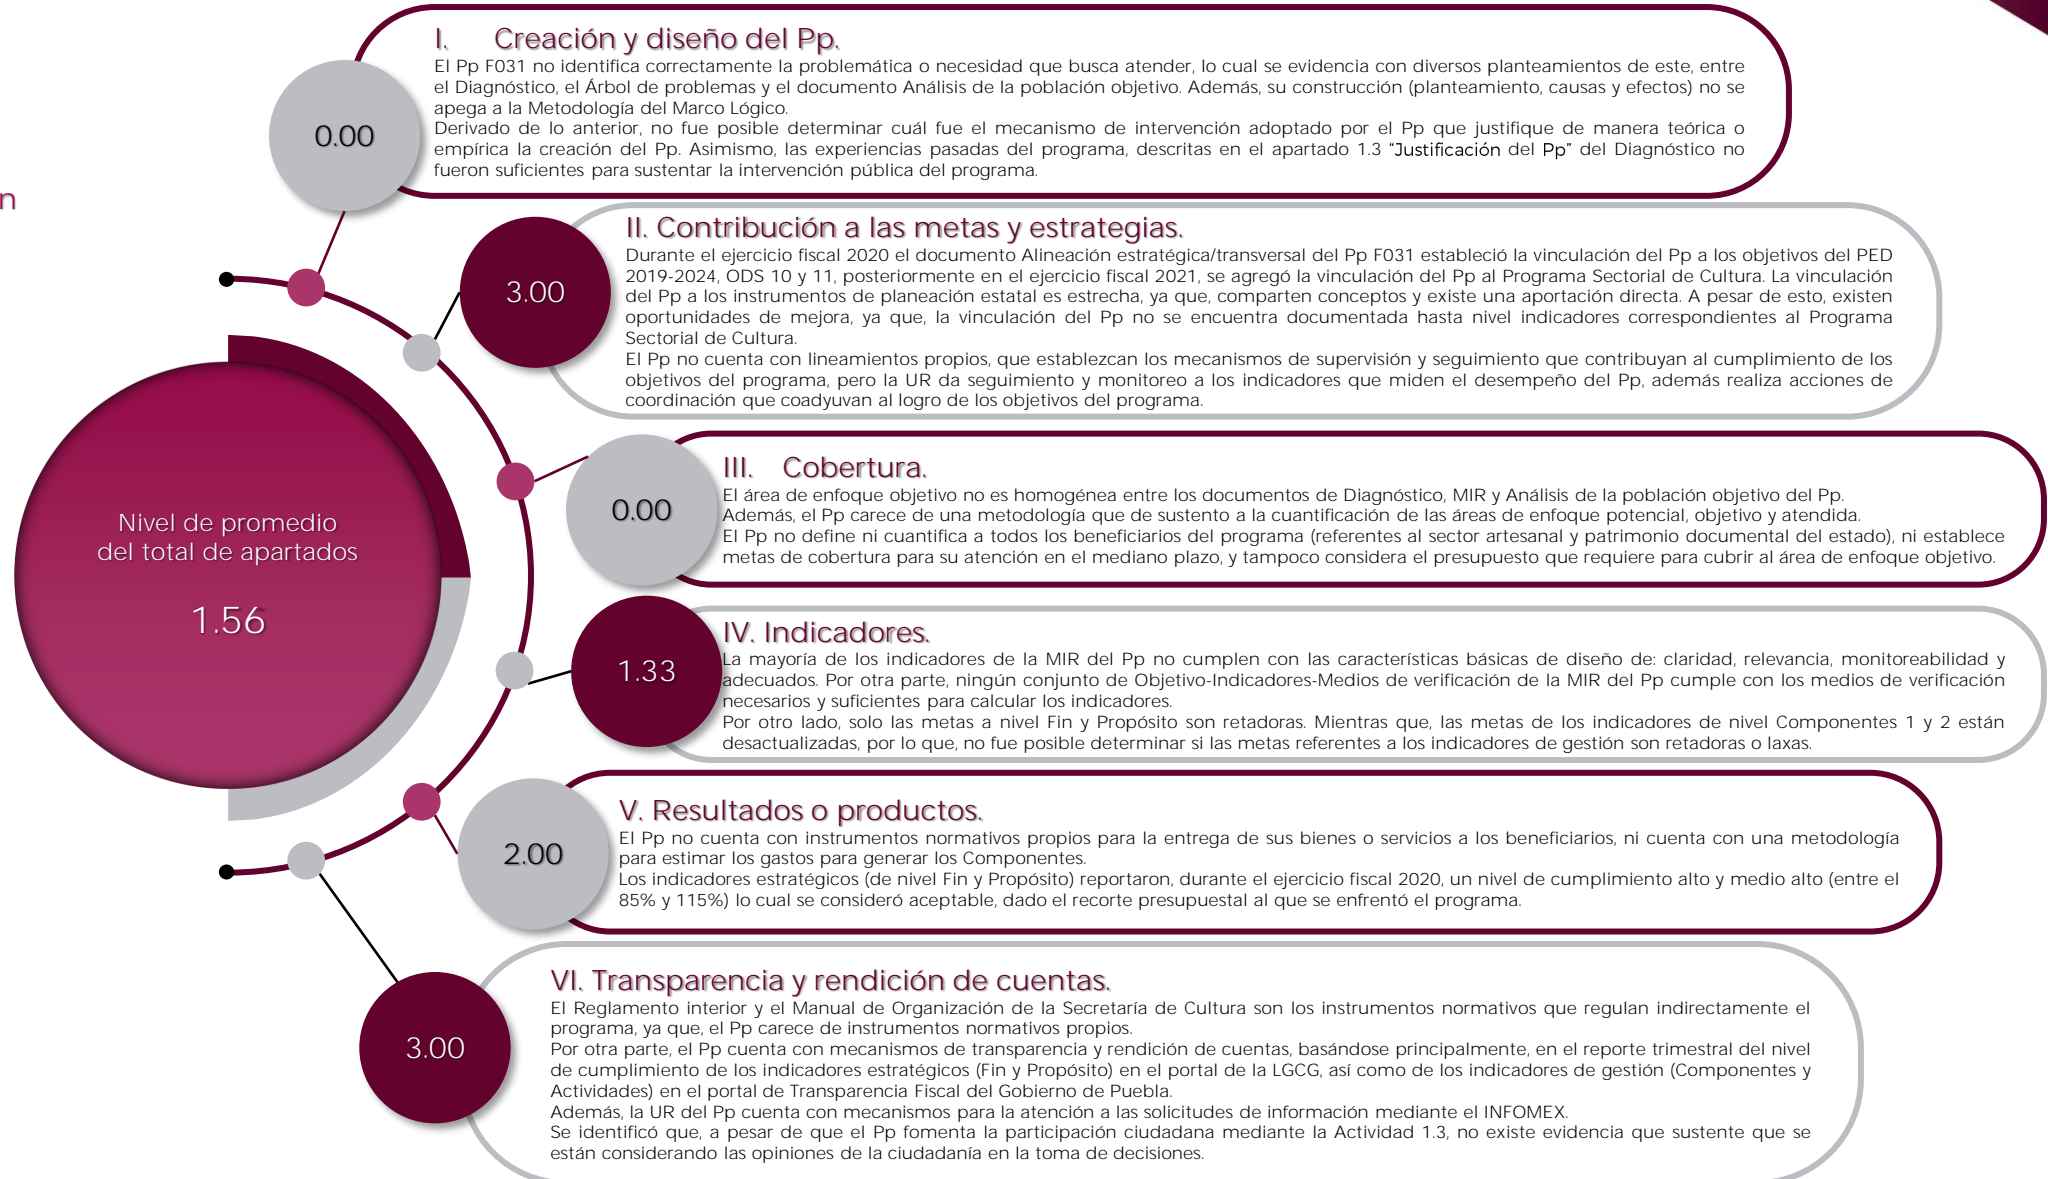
n

Nivel de promedio del total de apartados

1.56

0.00

I. Creación y diseño del Pp.

El Pp F031 no identifica correctamente la problemática o necesidad que busca atender, lo cual se evidencia con diversos planteamientos de este, entre el Diagnóstico, el Árbol de problemas y el documento Análisis de la población objetivo. Además, su construcción (planteamiento, causas y efectos) no se apega a la Metodología del Marco Lógico.
Derivado de lo anterior, no fue posible determinar cuál fue el mecanismo de intervención adoptado por el Pp que justifique de manera teórica o empírica la creación del Pp. Asimismo, las experiencias pasadas del programa, descritas en el apartado 1.3 "Justificación del Pp" del Diagnóstico no fueron suficientes para sustentar la intervención pública del programa.

3.00

II. Contribución a las metas y estrategias.

Durante el ejercicio fiscal 2020 el documento Alineación estratégica/transversal del Pp F031 estableció la vinculación del Pp a los objetivos del PED 2019-2024, ODS 10 y 11, posteriormente en el ejercicio fiscal 2021, se agregó la vinculación del Pp al Programa Sectorial de Cultura. La vinculación del Pp a los instrumentos de planeación estatal es estrecha, ya que, comparten conceptos y existe una aportación directa. A pesar de esto, existen oportunidades de mejora, ya que, la vinculación del Pp no se encuentra documentada hasta nivel indicadores correspondientes al Programa Sectorial de Cultura.
El Pp no cuenta con lineamientos propios, que establezcan los mecanismos de supervisión y seguimiento que contribuyan al cumplimiento de los objetivos del programa, pero la UR da seguimiento y monitoreo a los indicadores que miden el desempeño del Pp, además realiza acciones de coordinación que coadyuvan al logro de los objetivos del programa.

0.00

III. Cobertura.

El área de enfoque objetivo no es homogénea entre los documentos de Diagnóstico, MIR y Análisis de la población objetivo del Pp.
Además, el Pp carece de una metodología que de sustento a la cuantificación de las áreas de enfoque potencial, objetivo y atendida.
El Pp no define ni cuantifica a todos los beneficiarios del programa (referentes al sector artesanal y patrimonio documental del estado), ni establece metas de cobertura para su atención en el mediano plazo, y tampoco considera el presupuesto que requiere para cubrir al área de enfoque objetivo.

1.33

IV. Indicadores.

La mayoría de los indicadores de la MIR del Pp no cumplen con las características básicas de diseño de: claridad, relevancia, monitoreabilidad y adecuados. Por otra parte, ningún conjunto de Objetivo-Indicadores-Medios de verificación de la MIR del Pp cumple con los medios de verificación necesarios y suficientes para calcular los indicadores.
Por otro lado, solo las metas a nivel Fin y Propósito son retadoras. Mientras que, las metas de los indicadores de nivel Componentes 1 y 2 están desactualizadas, por lo que, no fue posible determinar si las metas referentes a los indicadores de gestión son retadoras o laxas.

2.00

V. Resultados o productos.

El Pp no cuenta con instrumentos normativos propios para la entrega de sus bienes o servicios a los beneficiarios, ni cuenta con una metodología para estimar los gastos para generar los Componentes.
Los indicadores estratégicos (de nivel Fin y Propósito) reportaron, durante el ejercicio fiscal 2020, un nivel de cumplimiento alto y medio alto (entre el 85% y 115%) lo cual se consideró aceptable, dado el recorte presupuestal al que se enfrentó el programa.

3.00

VI. Transparencia y rendición de cuentas.

El Reglamento interior y el Manual de Organización de la Secretaría de Cultura son los instrumentos normativos que regulan indirectamente el programa, ya que, el Pp carece de instrumentos normativos propios.
Por otra parte, el Pp cuenta con mecanismos de transparencia y rendición de cuentas, basándose principalmente, en el reporte trimestral del nivel de cumplimiento de los indicadores estratégicos (Fin y Propósito) en el portal de la LGCG, así como de los indicadores de gestión (Componentes y Actividades) en el portal de Transparencia Fiscal del Gobierno de Puebla.
Además, la UR del Pp cuenta con mecanismos para la atención a las solicitudes de información mediante el INFOMEX.
Se identificó que, a pesar de que el Pp fomenta la participación ciudadana mediante la Actividad 1.3, no existe evidencia que sustente que se están considerando las opiniones de la ciudadanía en la toma de decisiones.